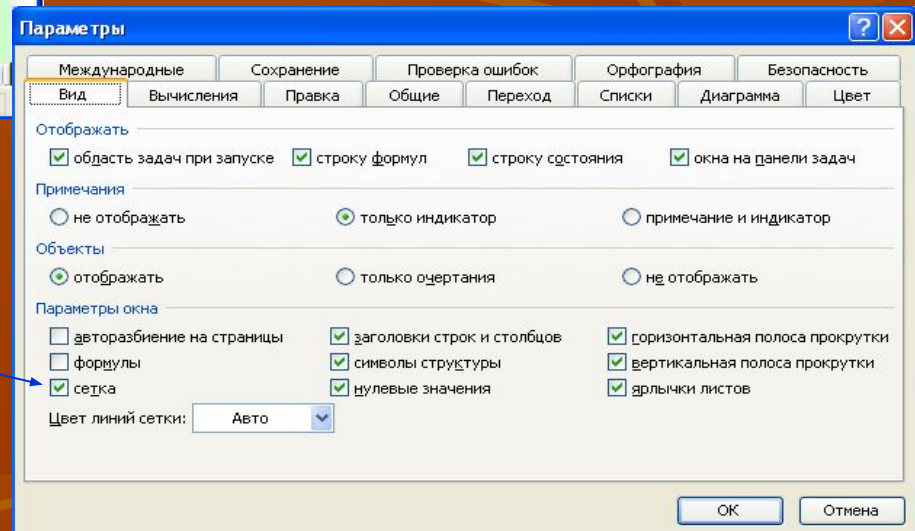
Параметры

Международные | Сохранение | Проверка ошибок | Орфография | Безопасность
Вид | Вычисления | Правка | Общие | Переход | Списки | Диаграмма | Цвет

Отображать
область задач при запуске
строку формул
строку состояния
окна на панели задач

Примечания
не отображать
только индикатор
примечание и индикатор

Объекты
отображать
только очертания
не отображать

Параметры окна
авторазбиение на страницы
заголовки строк и столбцов
горизонтальная полоса прокрутки
формулы
символы структуры
вертикальная полоса прокрутки
сетка
нулевые значения
ярлычки листов

Цвет линий сетки: Авто

OK
Отмена